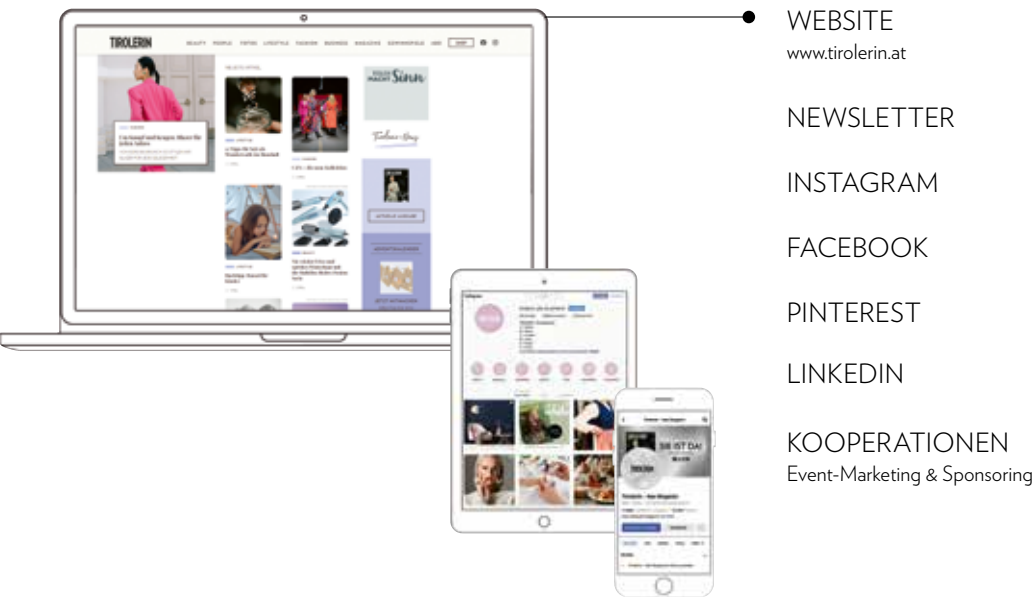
TIROLERIN

BEAUTY PEOPLE TIPPS LIFESTYLE FASHION BUSINESS MAGAZINE GEWINNSPIELE ABO SHOP

Sinn

SIE IST DA!

WEBSITE
www.tirolerin.at

NEWSLETTER

INSTAGRAM

FACEBOOK

PINTEREST

LINKEDIN

KOOPERATIONEN
Event-Marketing & Sponsoring